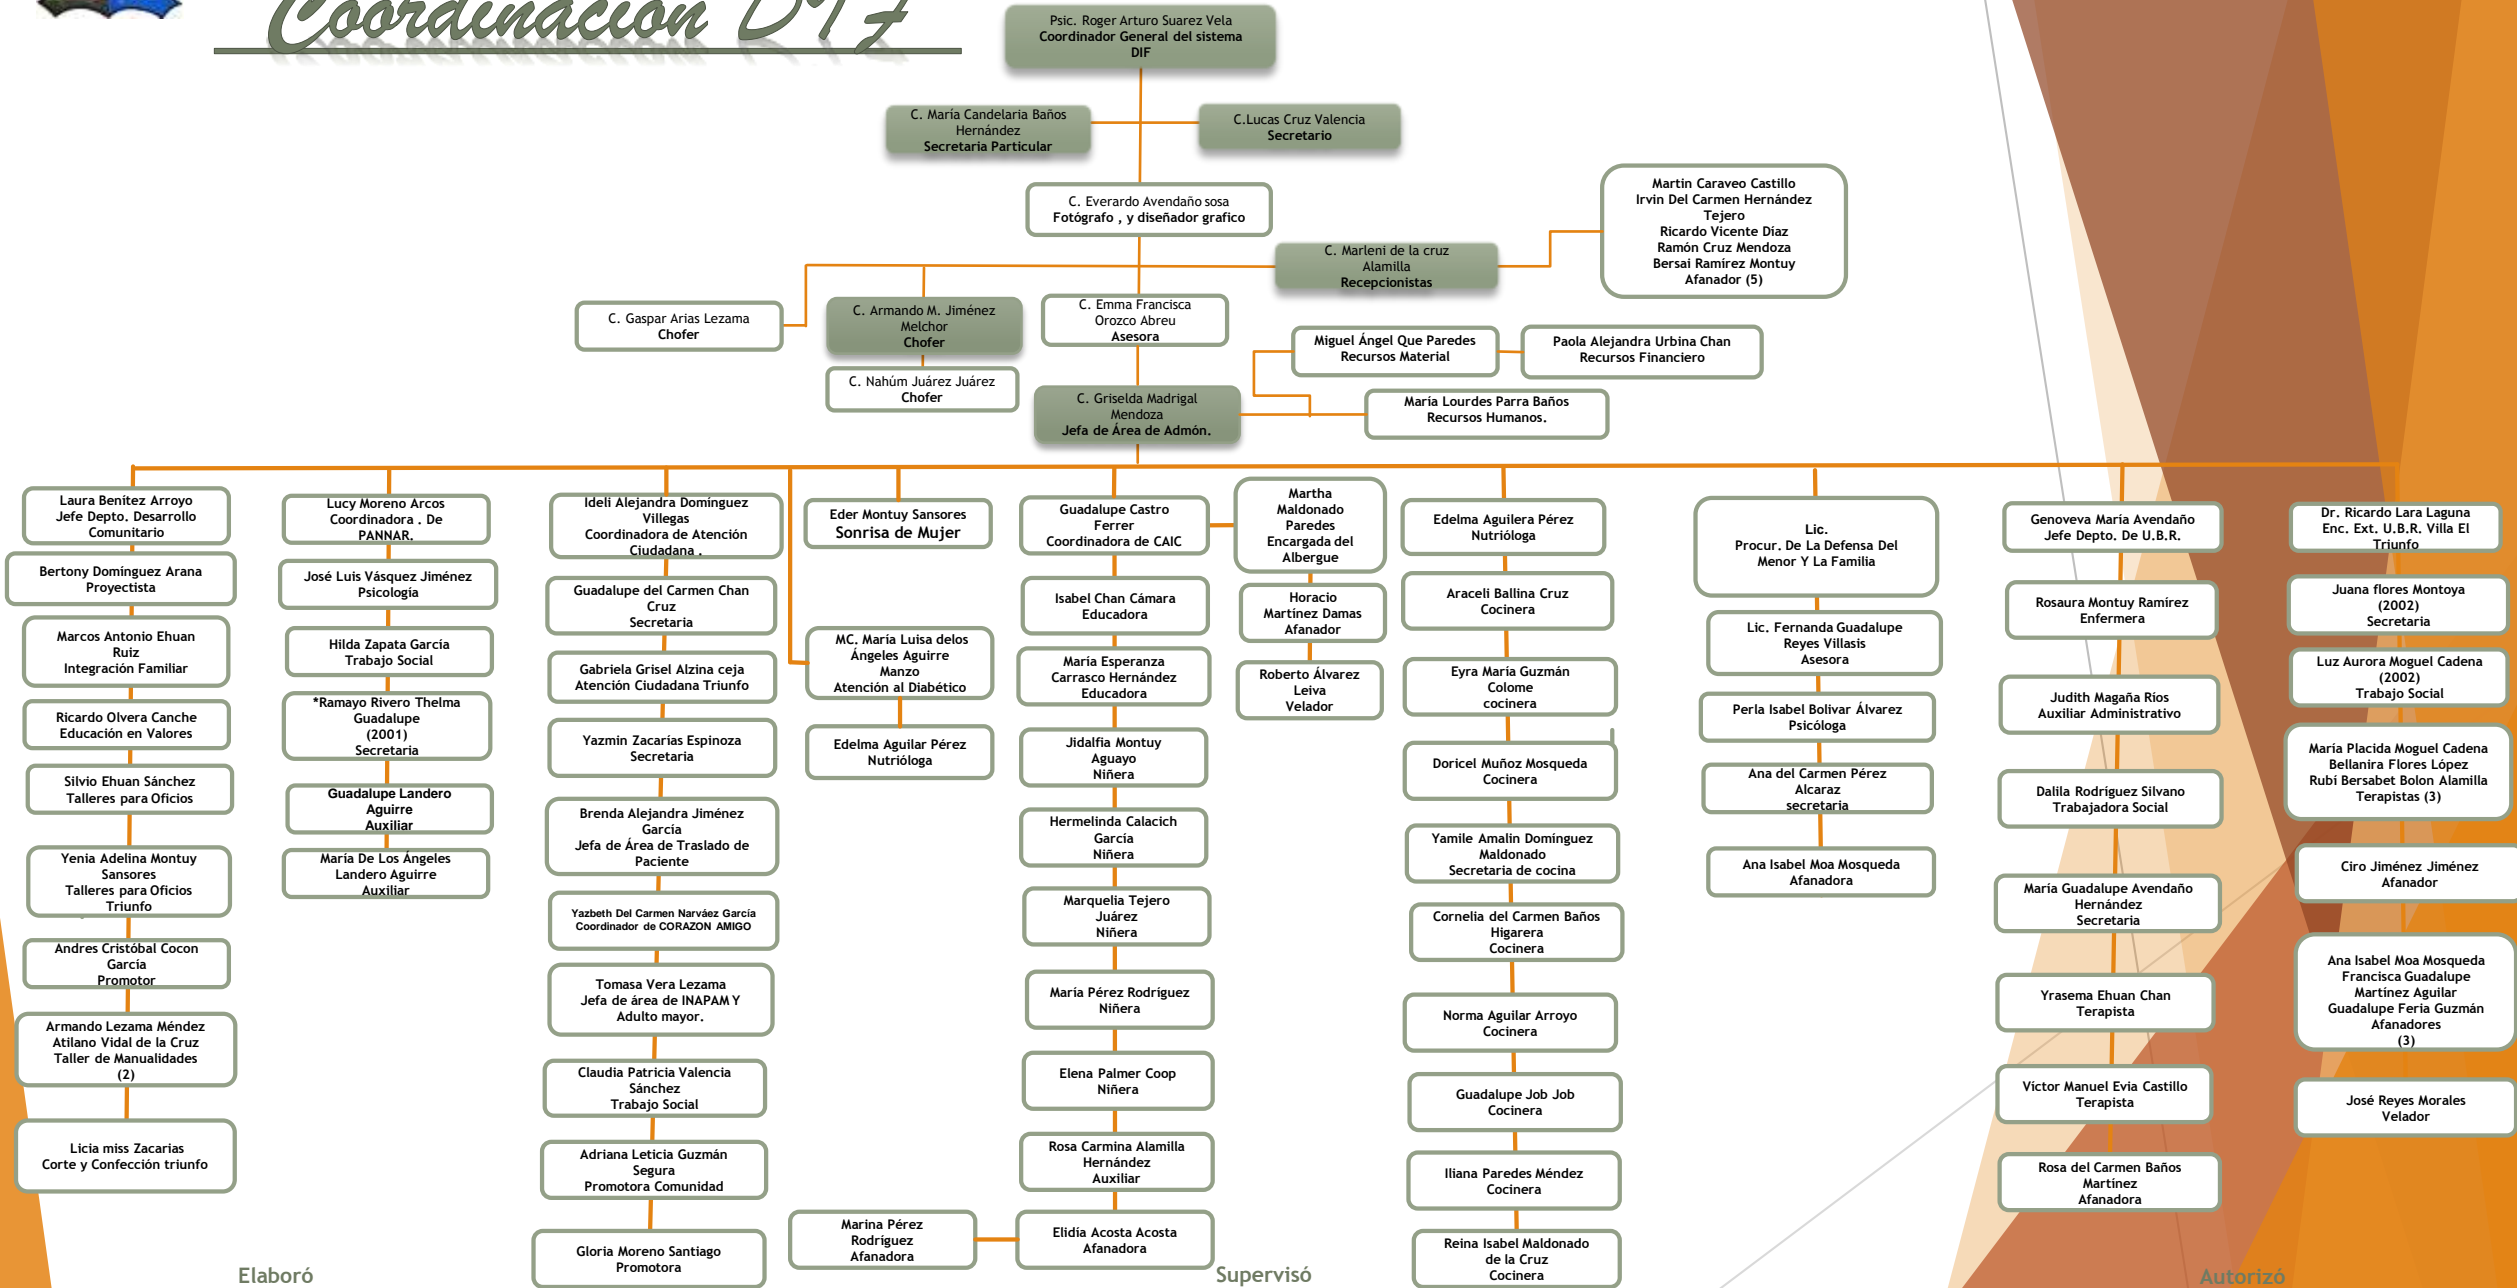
Coordinación DIF

Psic. Roger Arturo Suarez Vela
Coordinador General del sistema DIF

C. María Candelaria Baños Hernández
Secretaria Particular

C.Lucas Cruz Valencia
Secretario

C. Everardo Avendaño sosa
Fotógrafo , y diseñador grafico

Martin Caraveo Castillo
Irvin Del Carmen Hernández
Tejero
Ricardo Vicente Diaz
Ramón Cruz Mendoza
Bersai Ramírez Montuy
Afanador (5)

C. Marleni de la cruz Alamilla
Recepcionistas

C. Gaspar Arias Lezama
Chofer

C. Armando M. Jiménez Melchor
Chofer

C. Emma Francisca Orozco Abreu
Asesora

Miguel Ángel Que Paredes
Recursos Material

Paola Alejandra Urbina Chan
Recursos Financiero

C. Nahúm Juárez Juárez
Chofer

C. Griselda Madrigal Mendoza
Jefa de Área de Admón.

María Lourdes Parra Baños
Recursos Humanos.

Laura Benítez Arroyo
Jefe Depto. Desarrollo Comunitario

Bertony Domínguez Arana
Proyectista

Marcos Antonio Ehuan Ruiz
Integración Familiar

Ricardo Olvera Canche
Educación en Valores

Silvio Ehuan Sánchez
Talleres para Oficios

Yenia Adelina Montuy Sansores
Talleres para Oficios Triunfo

Andres Cristóbal Cocon García
Promotor

Armando Lezama Méndez
Atilano Vidal de la Cruz
Taller de Manualidades (2)

Licia miss Zacarias
Corte y Confección triunfo

Lucy Moreno Arcos
Coordinadora . De PANNAR.

José Luis Vásquez Jiménez
Psicología

Hilda Zapata García
Trabajo Social

*Ramayo Rivero Thelma Guadalupe (2001)
Secretaria

Guadalupe Landero Aguirre
Auxiliar

María De Los Ángeles Landero Aguirre
Auxiliar

Ideli Alejandra Domínguez Villegas
Coordinadora de Atención Ciudadana .

Guadalupe del Carmen Chan Cruz
Secretaria

Gabriela Grisel Alzina ceja
Atención Ciudadana Triunfo

Yazmín Zacarías Espinoza
Secretaria

Brenda Alejandra Jiménez García
Jefa de Área de Traslado de Paciente

Yazbeth Del Carmen Narváez García
Coordinador de CORAZON AMIGO

Tomasa Vera Lezama
Jefa de área de INAPAM Y Adulto mayor.

Claudia Patricia Valencia Sánchez
Trabajo Social

Adriana Leticia Guzmán Segura
Promotora Comunidad

Gloria Moreno Santiago
Promotora

Eder Montuy Sansores
Sonrisa de Mujer

MC. María Luisa delos Ángeles Aguirre Manzo
Atención al Diabético

Edelma Aguilar Pérez
Nutrióloga

Marina Pérez Rodríguez
Afanadora

Guadalupe Castro Ferrer
Coordinadora de CAIC

Isabel Chan Cámara
Educadora

María Esperanza Carrasco Hernández
Educadora

Jidalfia Montuy Aguayo
Niñera

Hermelinda Calacich García
Niñera

Marquelia Tejero Juárez
Niñera

María Pérez Rodríguez
Niñera

Elena Palmer Coop
Niñera

Rosa Carmina Alamilla Hernández
Auxiliar

Elidia Acosta Acosta
Afanadora

Martha Maldonado Paredes
Encargada del Albergue

Horacio Martínez Damas
Afanador

Roberto Álvarez Leiva
Velador

Edelma Aguilera Pérez
Nutrióloga

Araceli Ballina Cruz
Cocinera

Eyra María Guzmán Colome
cocinera

Doricel Muñoz Mosqueda
Cocinera

Yamile Amalin Domínguez Maldonado
Secretaria de cocina

Cornelia del Carmen Baños Higarera
Cocinera

Norma Aguilar Arroyo
Cocinera

Guadalupe Job Job
Cocinera

Iliana Paredes Méndez
Cocinera

Reina Isabel Maldonado de la Cruz
Cocinera

Lic.
Procur. De La Defensa Del Menor Y La Familia

Lic. Fernanda Guadalupe Reyes Villasis
Asesora

Perla Isabel Bolivar Álvarez
Psicóloga

Ana del Carmen Pérez Alcaraz
secretaria

Ana Isabel Moa Mosqueda
Afanadora

Genoveva María Avendaño
Jefe Depto. De U.B.R.

Rosaura Montuy Ramírez
Enfermera

Judith Magaña Ríos
Auxiliar Administrativo

Dalila Rodríguez Silvano
Trabajadora Social

María Guadalupe Avendaño Hernández
Secretaria

Yrasema Ehuan Chan
Terapista

Víctor Manuel Evia Castillo
Terapista

Rosa del Carmen Baños Martínez
Afanadora

Dr. Ricardo Lara Laguna
Enc. Ext. U.B.R. Villa El Triunfo

Juana flores Montoya (2002)
Secretaria

Luz Aurora Moguel Cadena (2002)
Trabajo Social

María Placida Moguel Cadena
Bellanira Flores López
Rubí Bersabet Bolon Alamilla
Terapistas (3)

Ciro Jiménez Jiménez
Afanador

Ana Isabel Moa Mosqueda
Francisca Guadalupe Martínez Aguilar
Guadalupe Feria Guzmán
Afanadores (3)

José Reyes Morales
Velador

Elaboró

Supervisó

Autorizó